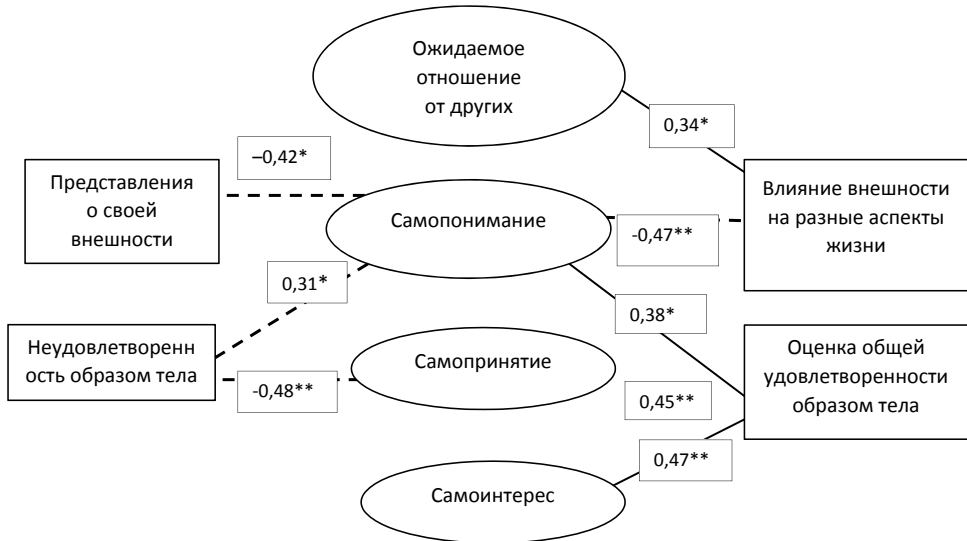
Ожидаемое отношение от других

0,34*

–0,42*

Представления о своей внешности

Влияние внешности на разные аспекты жизни

Самопонимание

-0,47**

0,31*

0,38*

Неудовлетворенность образом тела

Самопринятие

Оценка общей удовлетворенности образом тела

-0,48**

0,45**

0,47**

Самоинтерес